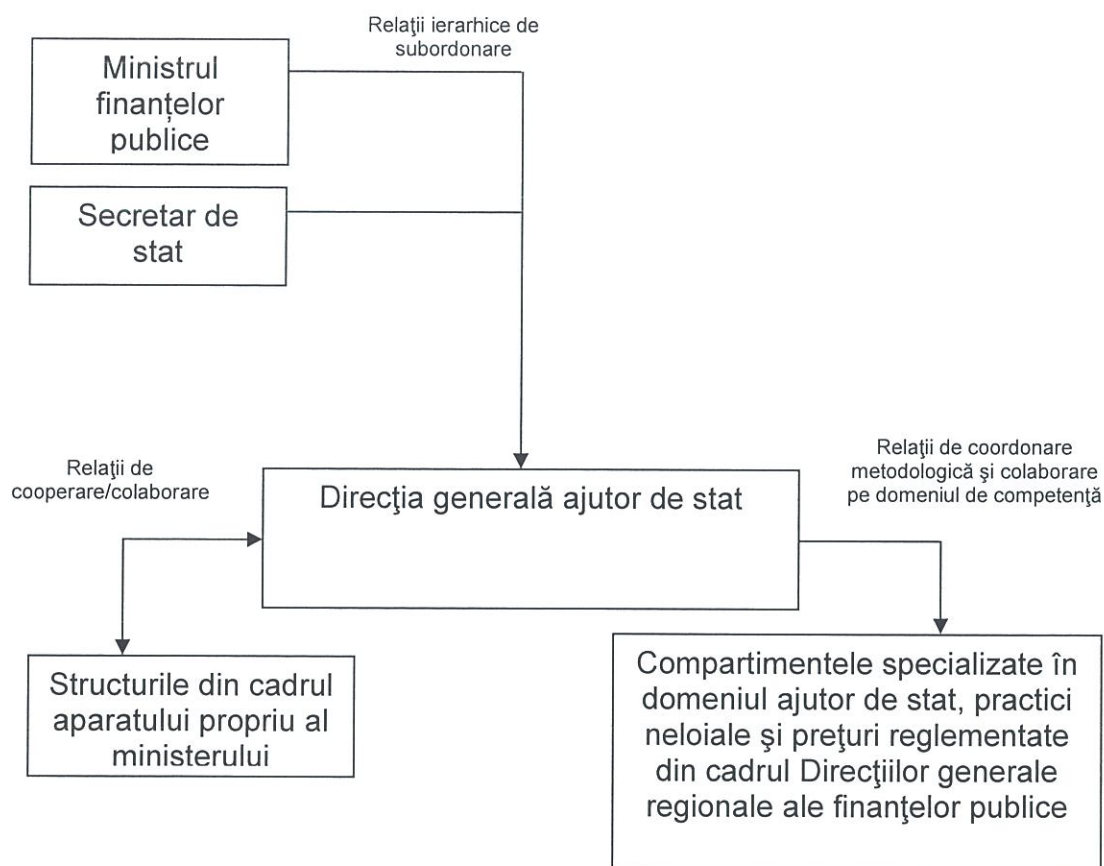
Ministrul finanțelor publice

Relaţii ierarhice de subordonare

Secretar de stat

Relaţii de cooperare/colaborare

Direcţia generală ajutor de stat

Relaţii de coordonare metodologică şi colaborare pe domeniul de competenţă

Structurile din cadrul aparatului propriu al ministerului

Compartimentele specializate în domeniul ajutor de stat, practici neloiale şi preţuri reglementate din cadrul Direcţiilor generale regionale ale finanţelor publice